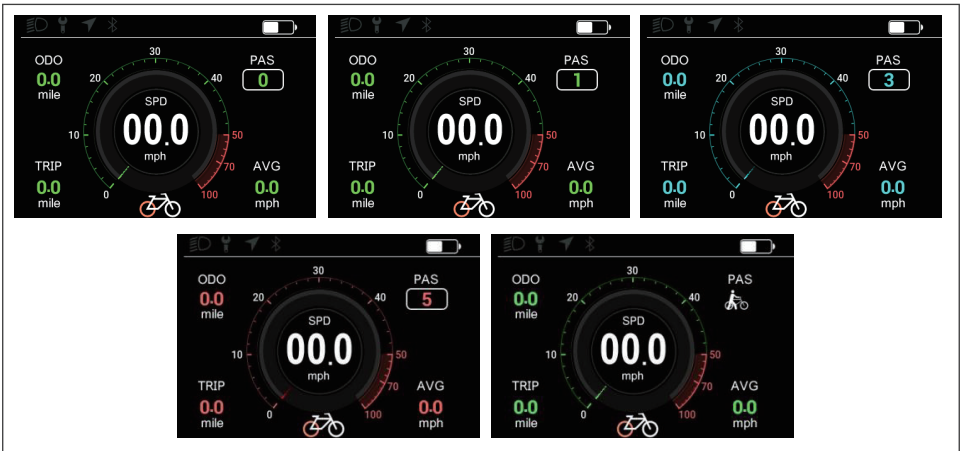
ODO
0.0
mile
30
20
40
PAS
0
10
SPD
00.0
mph
50
70
100
0
TRIP
0.0
mile
AVG
0.0
mph

ODO
0.0
mile
30
20
40
PAS
1
10
SPD
00.0
mph
50
70
100
0
TRIP
0.0
mile
AVG
0.0
mph

ODO
0.0
mile
30
20
40
PAS
3
10
SPD
00.0
mph
50
70
100
0
TRIP
0.0
mile
AVG
0.0
mph

ODO
0.0
mile
30
20
40
PAS
5
10
SPD
00.0
mph
50
70
100
0
TRIP
0.0
mile
AVG
0.0
mph

ODO
0.0
mile
30
20
40
PAS
10
SPD
00.0
mph
50
70
100
0
TRIP
0.0
mile
AVG
0.0
mph